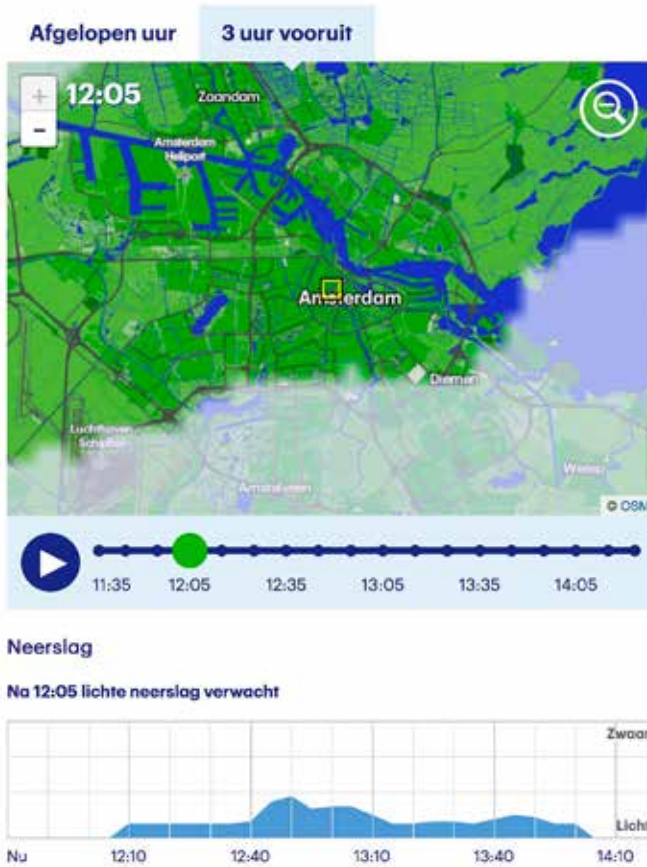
Afgelopen uur
3 uur vooruit

+
-
12:05
Zaandam
Amsterdam Heliport
Amsterdam
Diemen
Luchthaven Schiphol
Amstelveen
Weesp
© OSM

11:35
12:05
12:35
13:05
13:35
14:05

Neerslag

Na 12:05 lichte neerslag verwacht

Zwaar
Licht

Nu
12:10
12:40
13:10
13:40
14:10